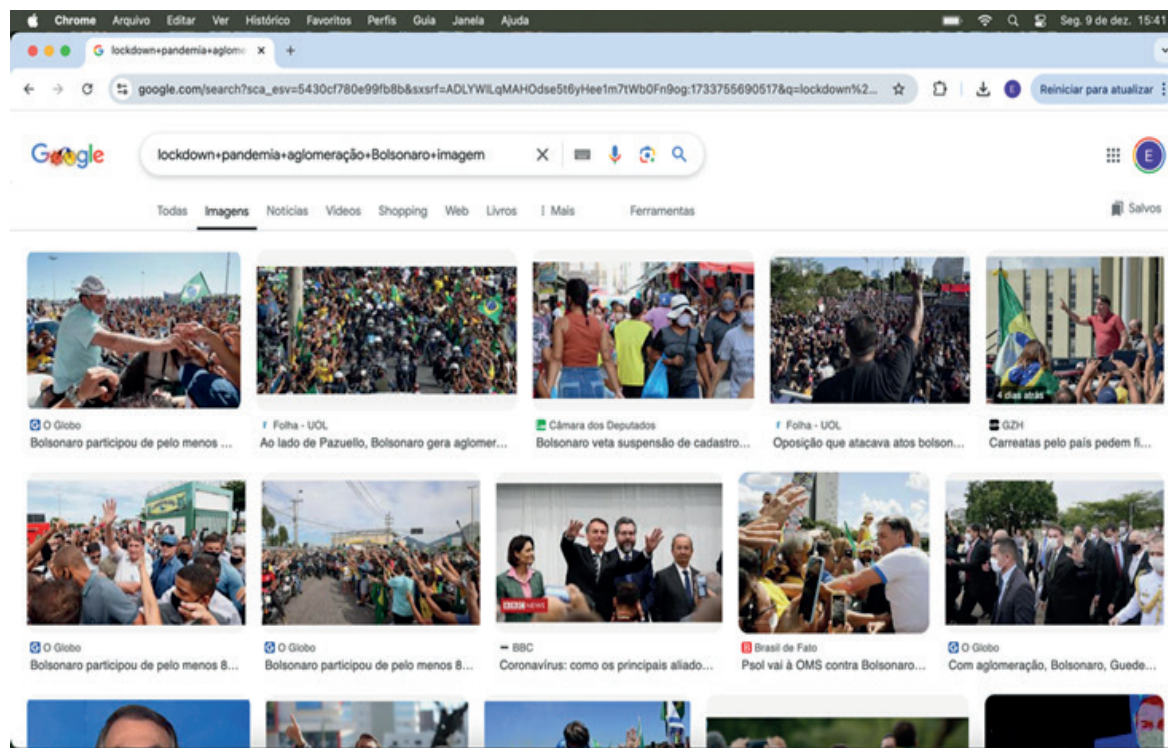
Chrome Arquivo Editar Ver Histórico Favoritos Perfis Guia Janela Ajuda

Seg. 9 de dez. 15:41

lockdown+pandemia+aglome ×

google.com/search?sca_esv=5430cf780e99fb8b&sxsrf=ADLYWILqMAHOdse5t6yHee1m7tWb0Fn9og:1733755690517&q=lockdown%2...

Reiniciar para atualizar

Google

lockdown+pandemia+aglomeração+Bolsonaro+imagem

Todas Imagens Notícias Vídeos Shopping Web Livros ⋮ Mais Ferramentas

Salvos

O Globo
Bolsonaro participou de pelo menos ...

Folha - UOL
Ao lado de Pazuello, Bolsonaro gera aglomer...

Câmara dos Deputados
Bolsonaro veta suspensão de cadastro...

Folha - UOL
Oposição que atacava atos bolson...

4 dias atrás

GZH
Carreatas pelo país pedem fi...

O Globo
Bolsonaro participou de pelo menos 8...

O Globo
Bolsonaro participou de pelo menos 8...

BBC NEWS

BBC
Coronavírus: como os principais aliado...

Brasil de Fato
Psol vai à OMS contra Bolsonaro...

O Globo
Com aglomeração, Bolsonaro, Guede...